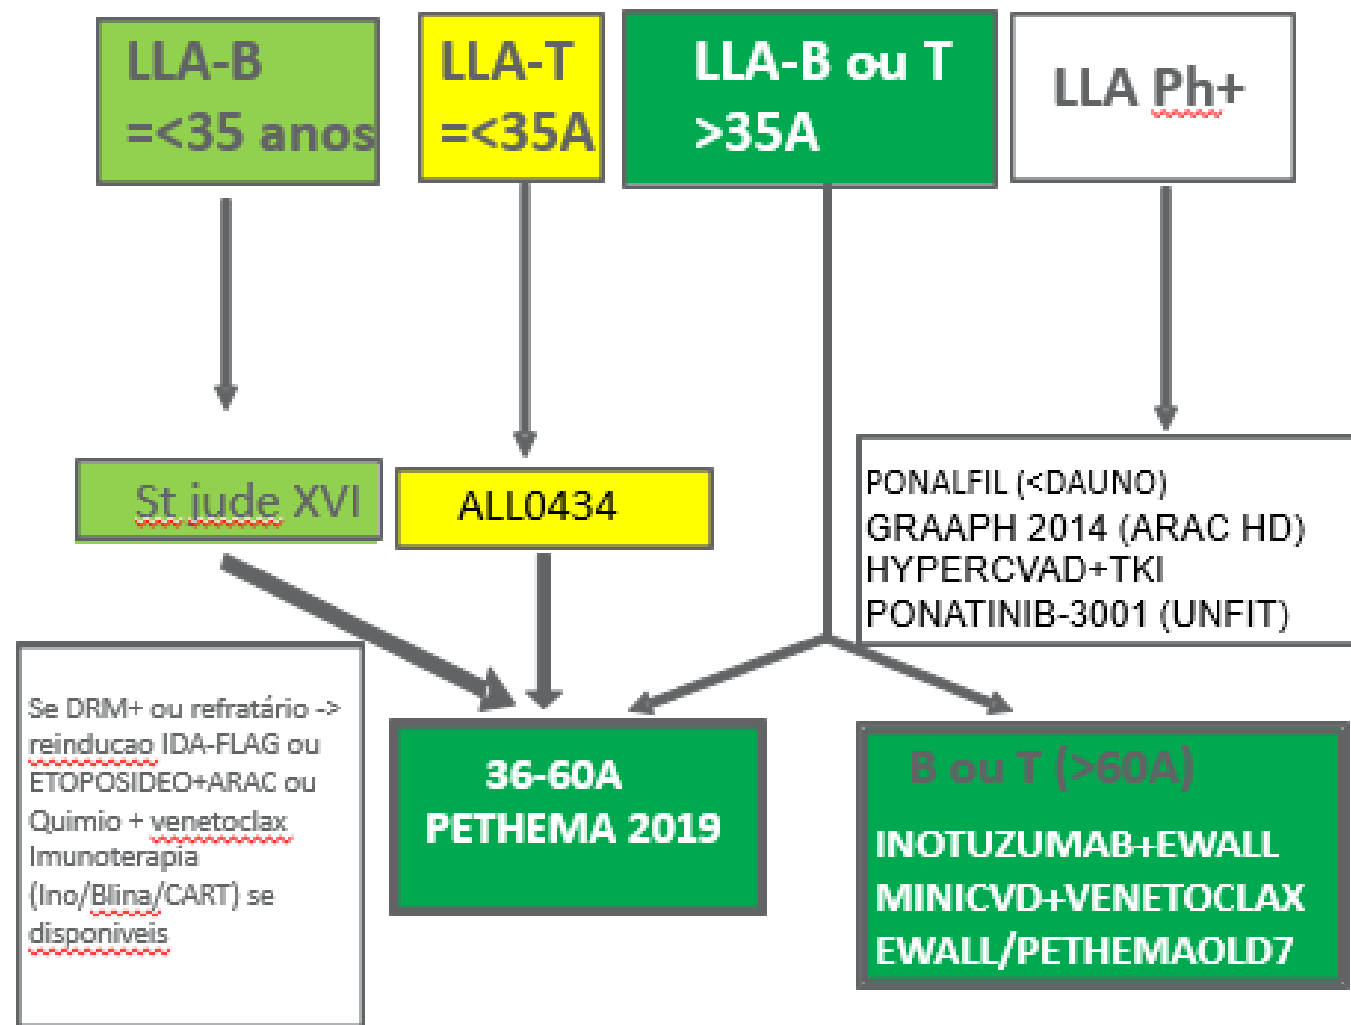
LLA-B
=<35 anos

LLA-T
=<35A

LLA-B ou T
>35A

LLA Ph+

St jude XVI

ALL0434

PONALFIL (<DAUNO)
GRAAPH 2014 (ARAC HD)
HYPERCVAD+TKI
PONATINIB-3001 (UNFIT)

Se DRM+ ou refratário -> reinducao IDA-FLAG ou ETOPOSIDEO+ARAC ou Quimio + venetoclax Imunoterapia (Ino/Blina/CART) se disponiveis

36-60A
PETHEMA 2019

B ou T (>60A)
INOTUZUMAB+EWALL
MINICVD+VENETOCLAX
EWALL/PETHEMAOLD7